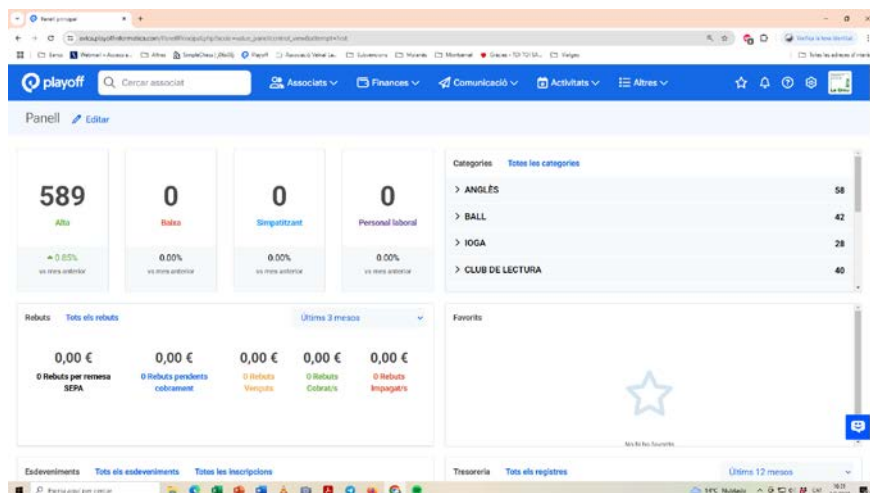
Panell principal
playoff
Cercar associat
Associats
Finances
Comunicació
Activitats
Altres

Panell
Editar

589
Alta
0.85%
vs mes anterior

0
Baixa
0.00%
vs mes anterior

0
Simpatitzant
0.00%
vs mes anterior

0
Personal laboral
0.00%
vs mes anterior

Categories
Totes les categories
> ANGLÈS 58
> BALL 42
> IOGA 28
> CLUB DE LECTURA 40

Rebuts
Tots els rebuts
Últims 3 mesos

0,00 €
0 Rebuts per remesa SEPA

0,00 €
0 Rebuts pendents cobrament

0,00 €
0 Rebuts Vençuts

0,00 €
0 Rebuts Cobrat/s

0,00 €
0 Rebuts Impagat/s

Favorits

Esdeveniments
Tots els esdeveniments
Totes les inscripcions

Tresoreria
Tots els registres
Últims 12 mesos